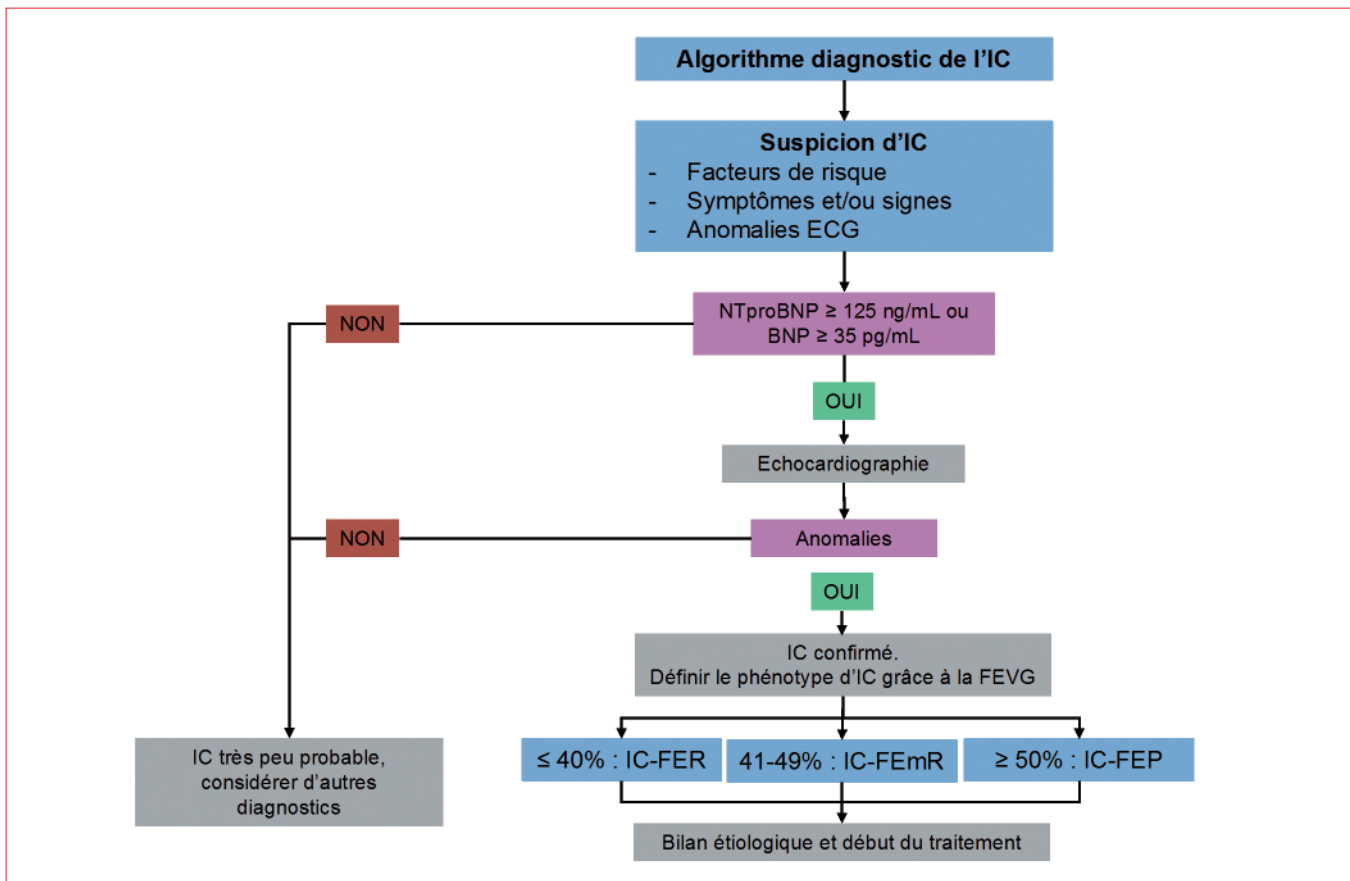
Algorithme diagnostic de l'IC

Suspicion d'IC
- Facteurs de risque
- Symptômes et/ou signes
- Anomalies ECG

NON

NTproBNP $\geq$ 125 ng/mL ou BNP $\geq$ 35 pg/mL

OUI

Echocardiographie

NON

Anomalies

OUI

IC confirmé. Définir le phénotype d'IC grâce à la FEVG

IC très peu probable, considérer d'autres diagnostics

$\leq$ 40% : IC-FER

41-49% : IC-FEmR

$\geq$ 50% : IC-FEP

Bilan étiologique et début du traitement